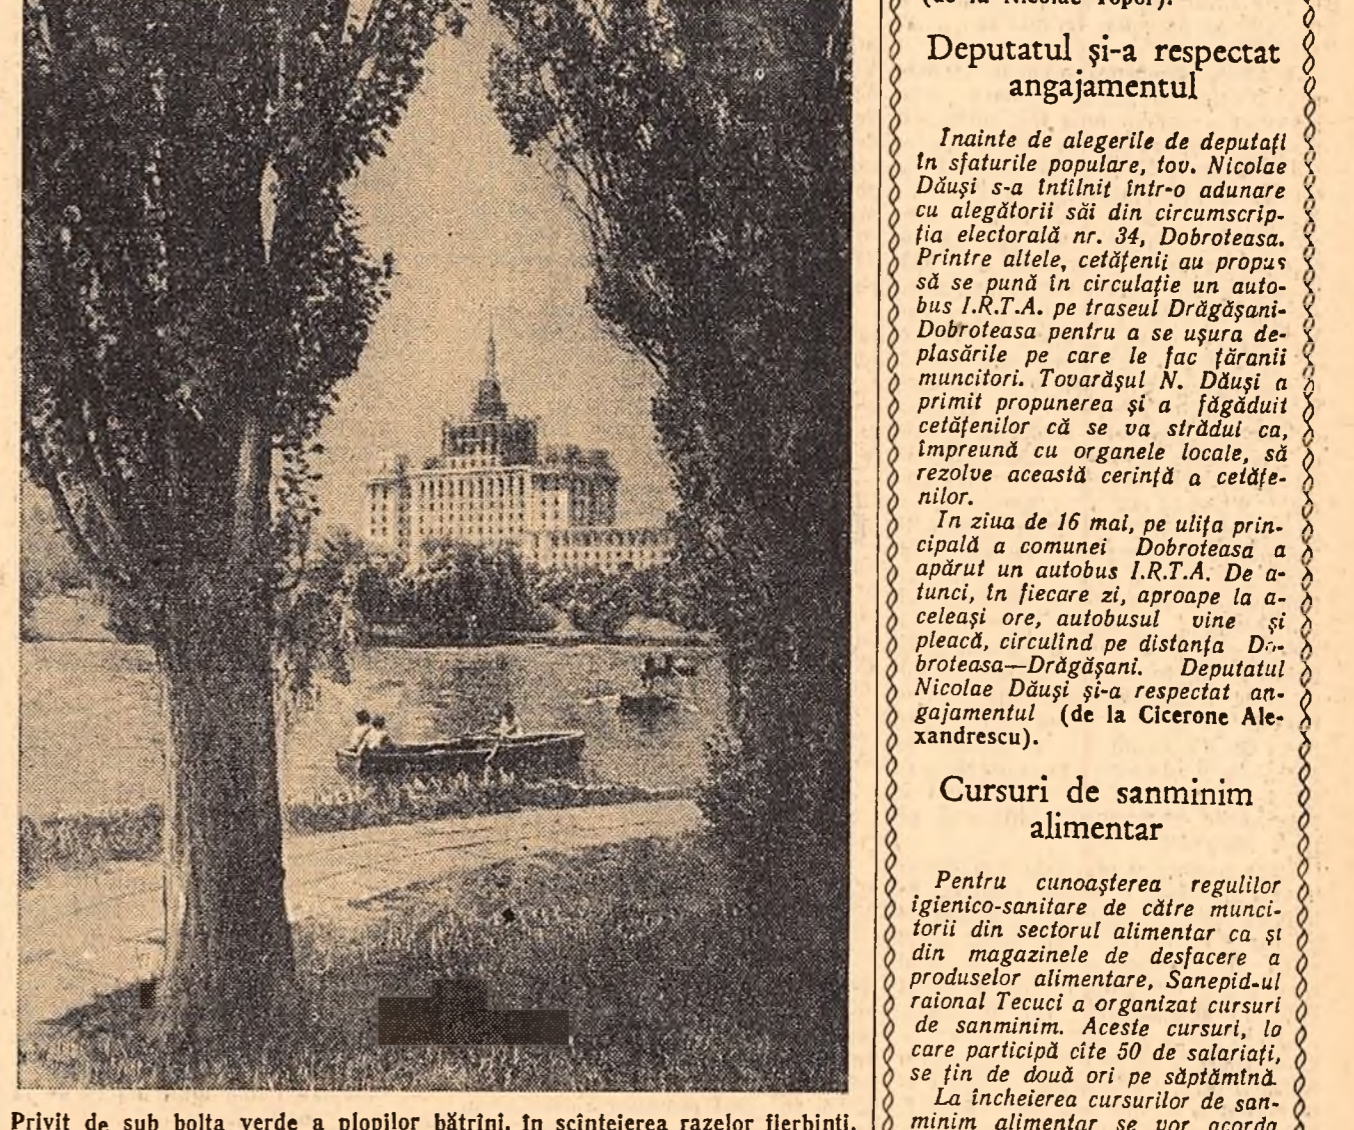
(de la Nicolae Topor).

Deputatul şi-a respectat angajamentul

Inainte de alegerile de deputaţi în sfaturile populare, tov. Nicolae Dăuşi s-a întîlnit într-o adunare cu alegătorii săi din circumscripţia electorală nr. 34, Dobroteasa. Printre altele, cetăţenii au propus să se pună în circulaţie un autobus I.R.T.A. pe traseul Drăgăşani-Dobroteasa pentru a se uşura deplasările pe care le fac ţăranii muncitori. Tovarăşul N. Dăuşi a primit propunerea şi a făgăduit cetăţenilor că se va strădui ca, împreună cu organele locale, să rezolve această cerinţă a cetăţenilor.

In ziua de 16 mai, pe uliţa principală a comunei Dobroteasa a apărut un autobus I.R.T.A. De atunci, în fiecare zi, aproape la aceleaşi ore, autobusul vine şi pleacă, circulînd pe distanţa Dobroteasa—Drăgăşani. Deputatul Nicolae Dăuşi şi-a respectat angajamentul (de la Cicerone Alexandrescu).

Cursuri de sanminim alimentar

Pentru cunoaşterea regulilor igienico-sanitare de către muncitorii din sectorul alimentar ca şi din magazinele de desfacere a produselor alimentare, Sanepid-ul raional Tecuci a organizat cursuri de sanminim. Aceste cursuri, la care participă cîte 50 de salariaţi, se ţin de două ori pe săptămînă.

La încheierea cursurilor de sanminim alimentar se vor acorda

Privit de sub bolta verde a plopilor bătrîni, în scînteierea razelor fierbinţi,